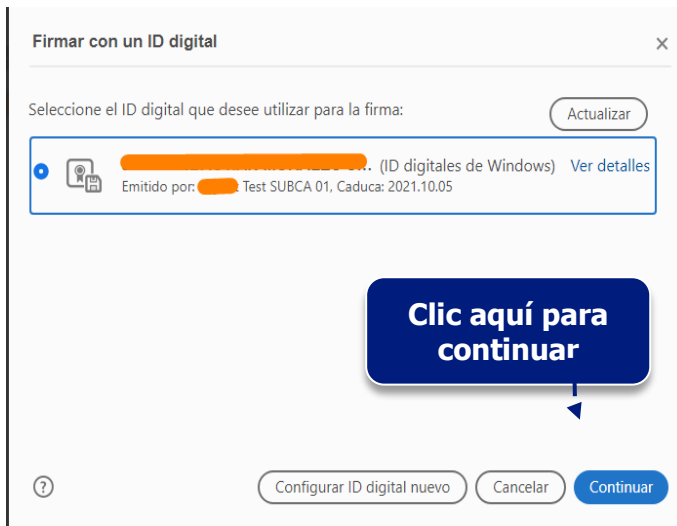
Firmar con un ID digital

×

Seleccione el ID digital que desee utilizar para la firma:

Actualizar

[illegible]. (ID digitales de Windows) Ver detalles

Emitido por: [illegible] Test SUBCA 01, Caduca: 2021.10.05

Clic aquí para continuar

?

Configurar ID digital nuevo

Cancelar

Continuar